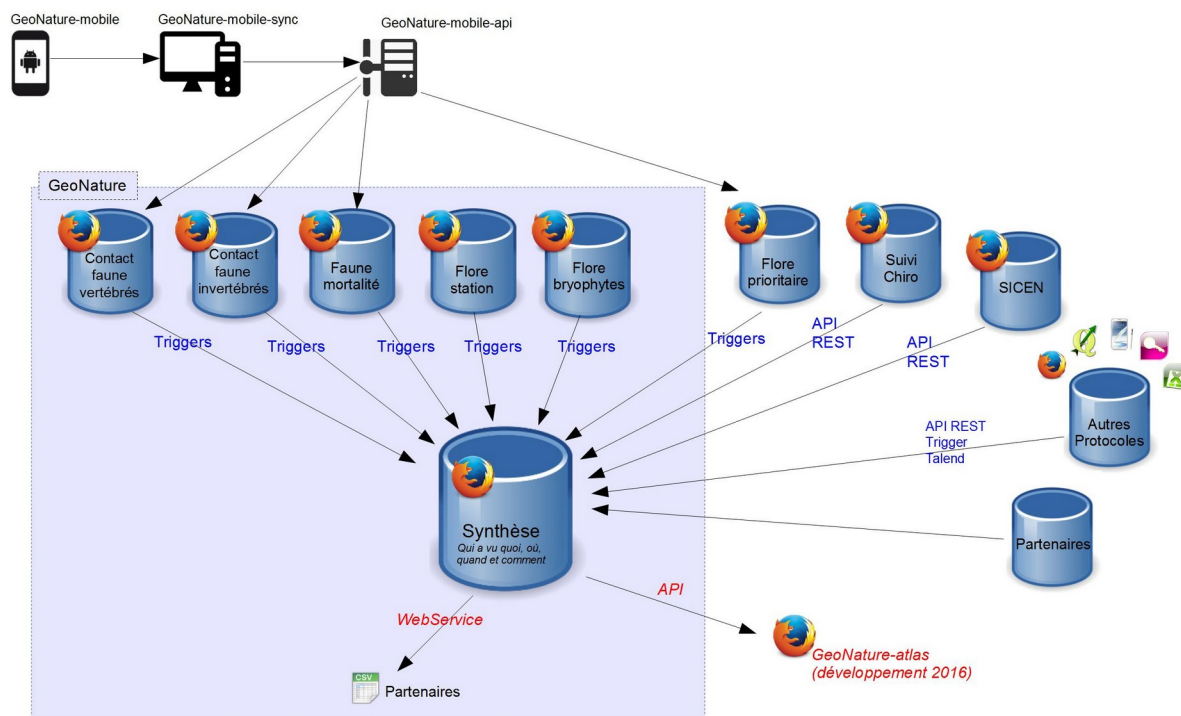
GeoNature-mobile

GeoNature-mobile-sync

GeoNature-mobile-api

GeoNature

Contact faune vertébrés

Contact faune invertébrés

Faune mortalité

Flore station

Flore bryophytes

Flore prioritaire

Suivi Chiro

SICEN

Triggers

Triggers

Triggers

Triggers

Triggers

Triggers

API REST

API REST

Autres Protocoles

API REST
Trigger
Talend

Synthèse
Qui a vu quoi, où, quand et comment

Partenaires

API

WebService

CSV

Partenaires

GeoNature-atlas
(développement 2016)